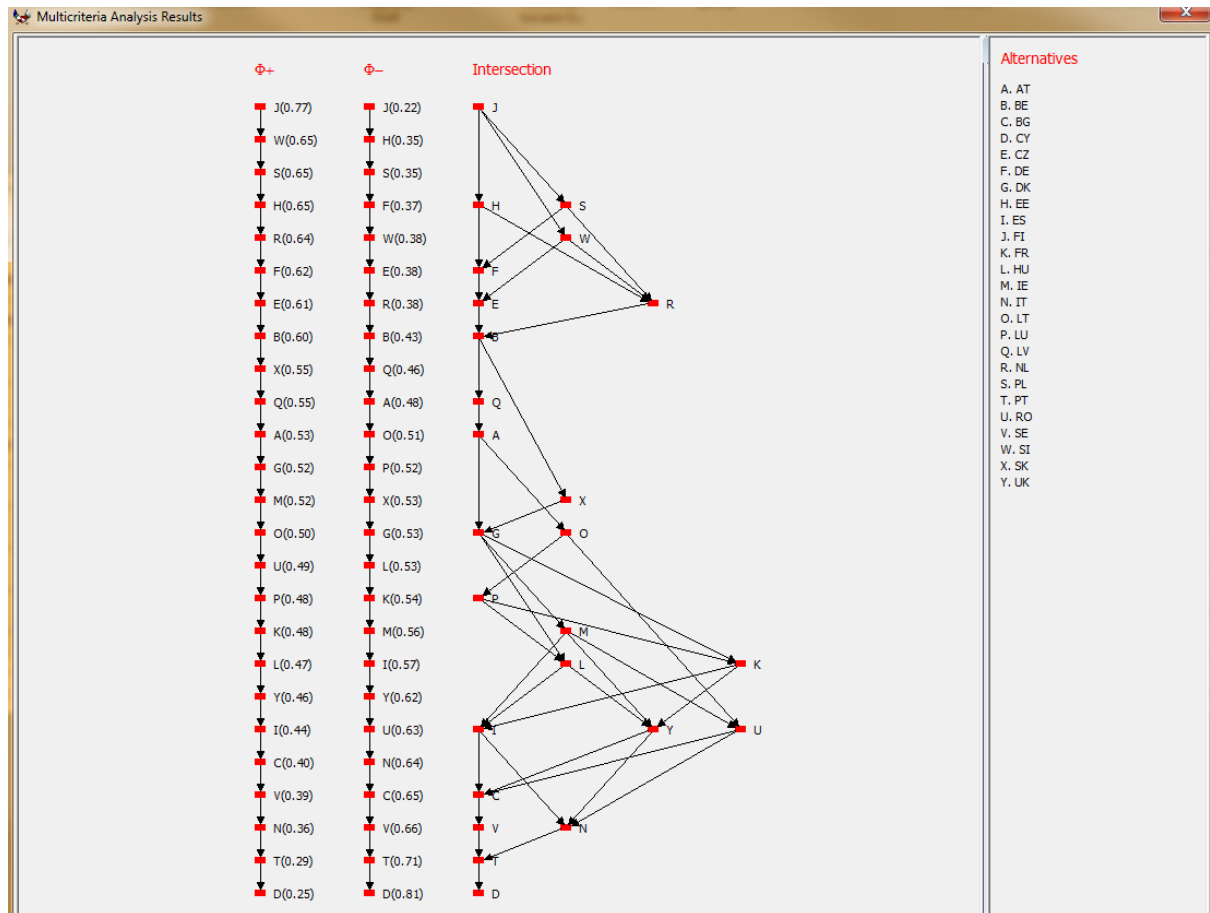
Multicriteria Analysis Results

Φ+
J(0.77)
W(0.65)
S(0.65)
H(0.65)
R(0.64)
F(0.62)
E(0.61)
B(0.60)
X(0.55)
Q(0.55)
A(0.53)
G(0.52)
M(0.52)
O(0.50)
U(0.49)
P(0.48)
K(0.48)
L(0.47)
Y(0.46)
I(0.44)
C(0.40)
V(0.39)
N(0.36)
T(0.29)
D(0.25)

Φ−
J(0.22)
H(0.35)
S(0.35)
F(0.37)
W(0.38)
E(0.38)
R(0.38)
B(0.43)
Q(0.46)
A(0.48)
O(0.51)
P(0.52)
X(0.53)
G(0.53)
L(0.53)
K(0.54)
M(0.56)
I(0.57)
Y(0.62)
U(0.63)
N(0.64)
C(0.65)
V(0.66)
T(0.71)
D(0.81)

Intersection
J
H
S
W
F
E
R
B
Q
A
X
G
O
P
M
L
K
I
Y
U
C
V
N
T
D

Alternatives
A. AT
B. BE
C. BG
D. CY
E. CZ
F. DE
G. DK
H. EE
I. ES
J. FI
K. FR
L. HU
M. IE
N. IT
O. LT
P. LU
Q. LV
R. NL
S. PL
T. PT
U. RO
V. SE
W. SI
X. SK
Y. UK